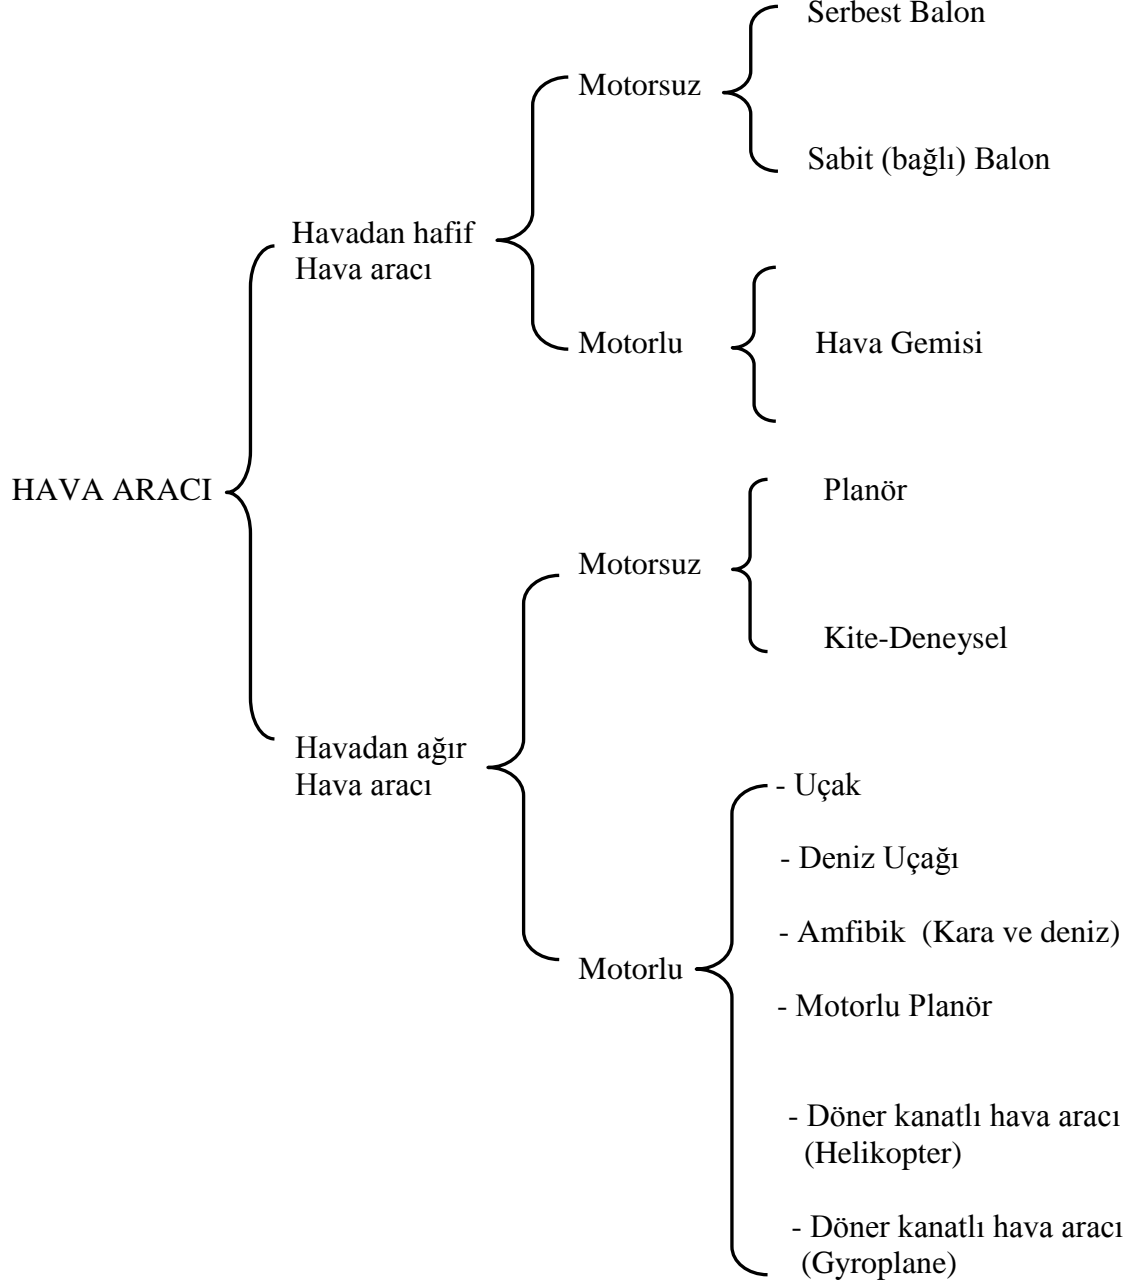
HAVA ARACI

Havadan hafif Hava aracı

Motorsuz

Serbest Balon

Sabit (bağlı) Balon

Motorlu

Hava Gemisi

Havadan ağır Hava aracı

Motorsuz

Planör

Kite-Deneysel

Motorlu

- Uçak

- Deniz Uçağı

- Amfibik (Kara ve deniz)

- Motorlu Planör

- Döner kanatlı hava aracı (Helikopter)

- Döner kanatlı hava aracı (Gyroplane)